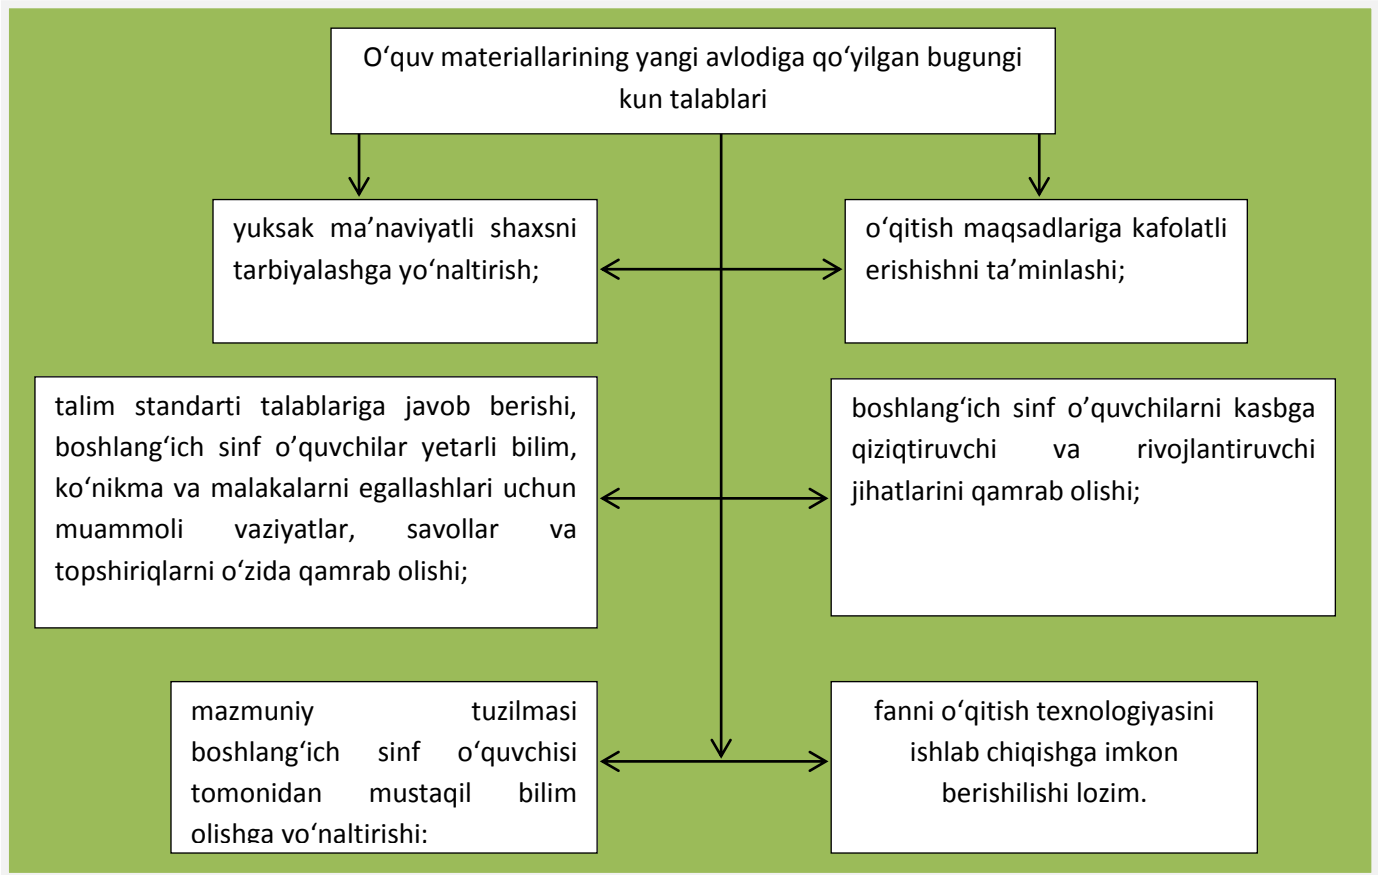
O‘quv materiallarining yangi avlodiga qo‘yilgan bugungi kun talablari

yuksak ma’naviyatli shaxsni tarbiyalashga yo‘naltirish;

o‘qitish maqsadlariga kafolatli erishishni ta’minlashi;

talim standarti talablariga javob berishi, boshlang‘ich sinf o‘quvchilar yetarli bilim, ko‘nikma va malakalarni egallashlari uchun muammoli vaziyatlar, savollar va topshiriqlarni o‘zida qamrab olishi;

boshlang‘ich sinf o‘quvchilarni kasbga qiziqtiruvchi va rivojlantiruvchi jihatlarini qamrab olishi;

mazmuniy tuzilmasi boshlang‘ich sinf o‘quvchisi tomonidan mustaqil bilim olishga yo‘naltirishi;

fanni o‘qitish texnologiyasini ishlab chiqishga imkon berishilishi lozim.